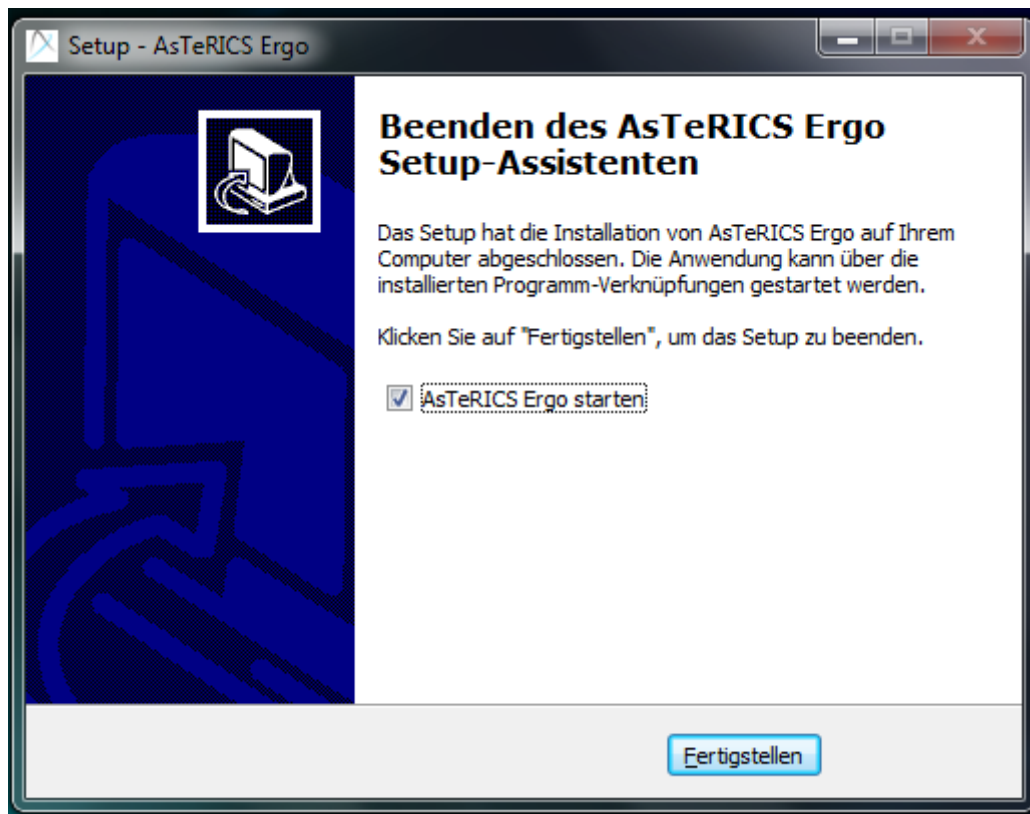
Setup - AsTeRICS Ergo

Beenden des AsTeRICS Ergo Setup-Assistenten

Das Setup hat die Installation von AsTeRICS Ergo auf Ihrem Computer abgeschlossen. Die Anwendung kann über die installierten Programm-Verknüpfungen gestartet werden.

Klicken Sie auf "Fertigstellen", um das Setup zu beenden.

AsTeRICS Ergo starten

Fertigstellen